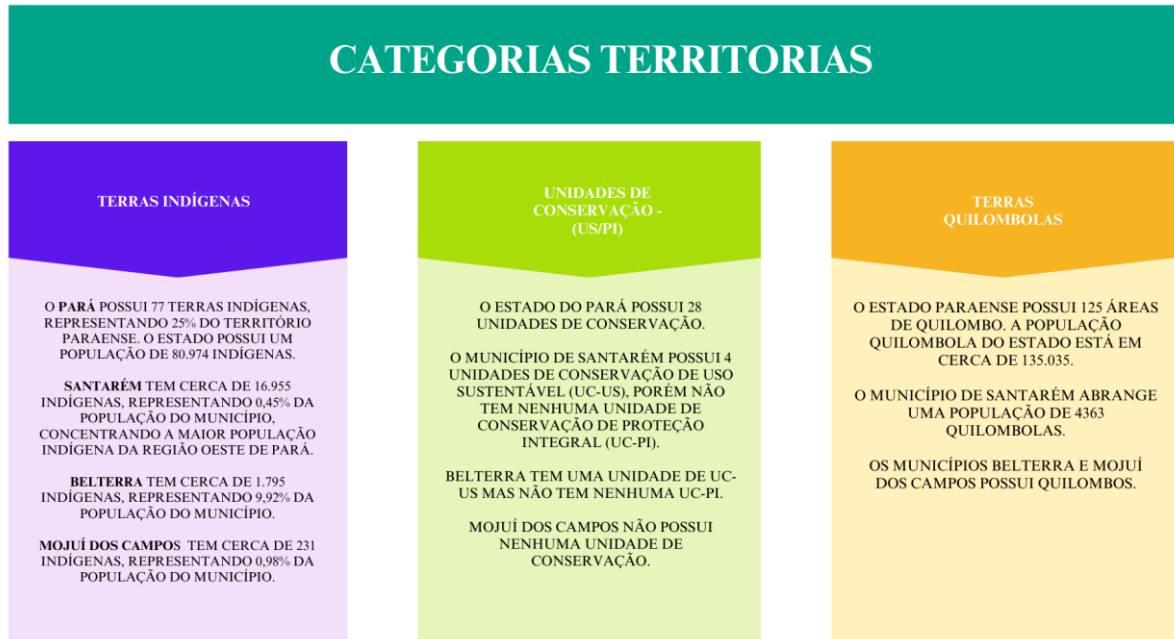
CATEGORIAS TERRITORIAS

TERRAS INDÍGENAS

O PARÁ POSSUI 77 TERRAS INDÍGENAS, REPRESENTANDO 25% DO TERRITÓRIO PARAENSE. O ESTADO POSSUI UM POPULAÇÃO DE 80.974 INDÍGENAS.

SANTARÉM TEM CERCA DE 16.955 INDÍGENAS, REPRESENTANDO 0,45% DA POPULAÇÃO DO MUNICÍPIO, CONCENTRANDO A MAIOR POPULAÇÃO INDÍGENA DA REGIÃO OESTE DE PARÁ.

BELTERRA TEM CERCA DE 1.795 INDÍGENAS, REPRESENTANDO 9,92% DA POPULAÇÃO DO MUNICÍPIO.

MOJUÍ DOS CAMPOS TEM CERCA DE 231 INDÍGENAS, REPRESENTANDO 0,98% DA POPULAÇÃO DO MUNICÍPIO.

UNIDADES DE CONSERVAÇÃO - (US/PI)

O ESTADO DO PARÁ POSSUI 28 UNIDADES DE CONSERVAÇÃO.

O MUNICÍPIO DE SANTARÉM POSSUI 4 UNIDADES DE CONSERVAÇÃO DE USO SUSTENTÁVEL (UC-US), PORÉM NÃO TEM NENHUMA UNIDADE DE CONSERVAÇÃO DE PROTEÇÃO INTEGRAL (UC-PI).

BELTERRA TEM UMA UNIDADE DE UC-US MAS NÃO TEM NENHUMA UC-PI.

MOJUÍ DOS CAMPOS NÃO POSSUI NENHUMA UNIDADE DE CONSERVAÇÃO.

TERRAS QUILOMBOLAS

O ESTADO PARAENSE POSSUI 125 ÁREAS DE QUILOMBO. A POPULAÇÃO QUILOMBOLA DO ESTADO ESTÁ EM CERCA DE 135.035.

O MUNICÍPIO DE SANTARÉM ABRANGE UMA POPULAÇÃO DE 4363 QUILOMBOLAS.

OS MUNICÍPIOS BELTERRA E MOJUÍ DOS CAMPOS POSSUI QUILOMBOS.